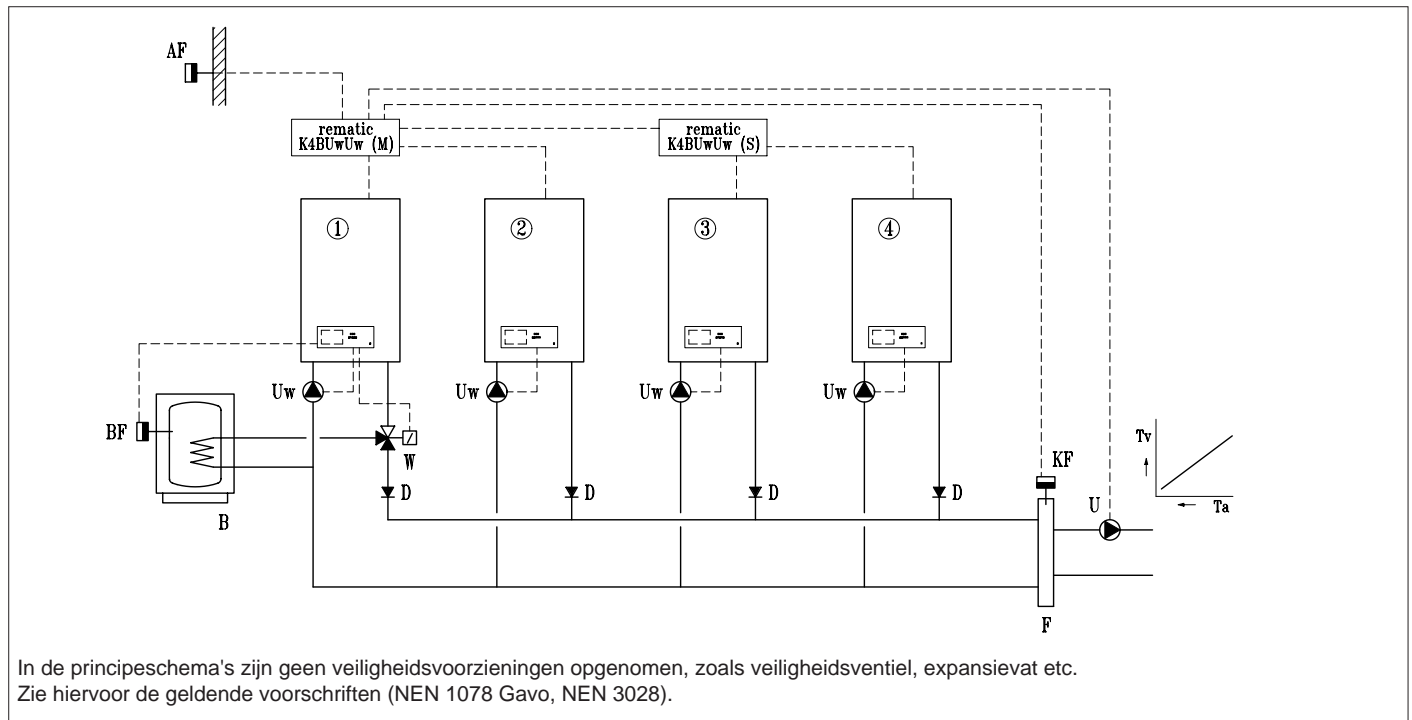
AF

rematic
K4BUwUw (M)

rematic
K4BUwUw (S)

①

②

③

④

Uw

Uw

Uw

Uw

BF

W

D

D

D

D

B

KF

U

Tv

Ta

F

In de principeschema's zijn geen veiligheidsvoorzieningen opgenomen, zoals veiligheidsventiel, expansievat etc.
Zie hiervoor de geldende voorschriften (NEN 1078 Gavo, NEN 3028).